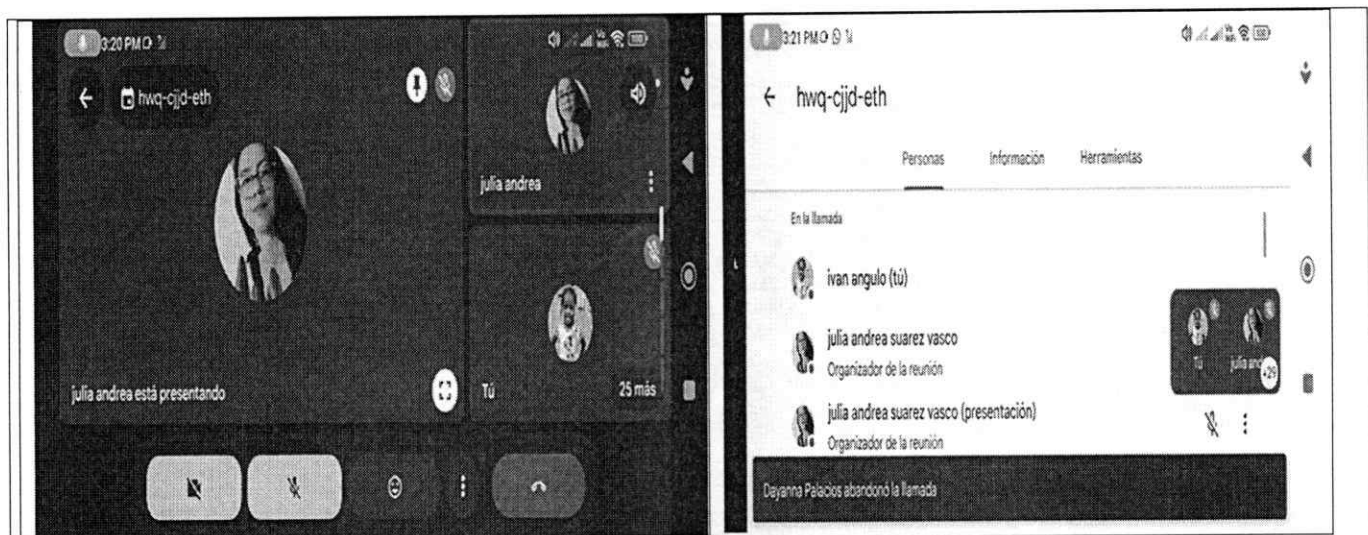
3:20 PM
hwq-cjd-eth
julia andrea
julia andrea está presentando
Tú
25 más

3:21 PM
hwq-cjjd-eth
Personas
Información
Herramientas
En la llamada
ivan angulo (tú)
julia andrea suarez vasco
Organizador de la reunión
julia andrea suarez vasco (presentación)
Organizador de la reunión
Tú
julia andr
+29
Dayanna Palacios abandonó la llamada